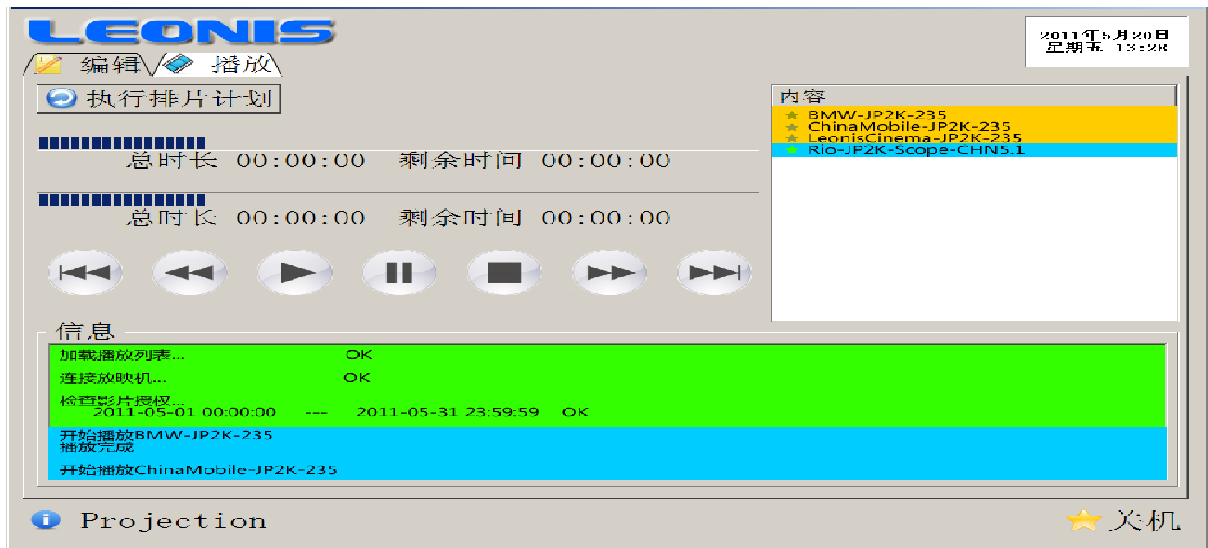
LEONIS

2011年5月20日
星期五 13:28

编辑

播放

执行排片计划

总时长 00:00:00 剩余时间 00:00:00

总时长 00:00:00 剩余时间 00:00:00

内容
BMW-JP2K-235
ChinaMobile-JP2K-235
LeonisCinema-JP2K-235
Rio-JP2K-Scope-CHN5.1

信息
加载播放列表... OK
连接放映机... OK
检查影片授权...
2011-05-01 00:00:00 --- 2011-05-31 23:59:59 OK
开始播放BMW-JP2K-235
播放完成
开始播放ChinaMobile-JP2K-235

Projection

关机